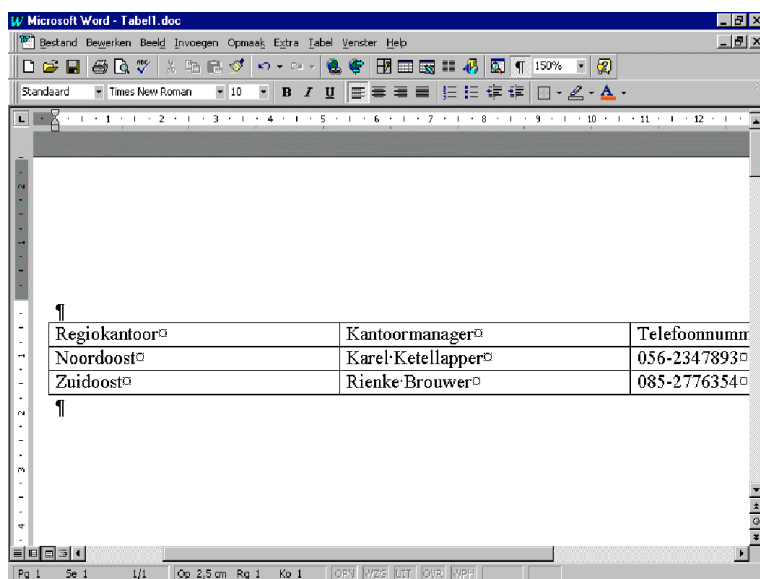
Microsoft Word - Tabel1.doc

Bestand Bewerken Beeld Invoegen Opmaak Extra Tabel Venster Help

150%

Standaard Times New Roman 10 B I U

1 2 3 4 5 6 7 8 9 10 11 12

¶

| Regiokantoor¤ | Kantoormanager¤ | Telefoonnumm |
|---|---|---|
| Noordoost¤ | Karel·Ketellapper¤ | 056-2347893¤ |
| Zuidoost¤ | Rienke·Brouwer¤ | 085-2776354¤ |

¶

Pg 1 Se 1 1/1 Op 2,5 cm Rg 1 Ko 1 OPN WZG UIT OVR WPH